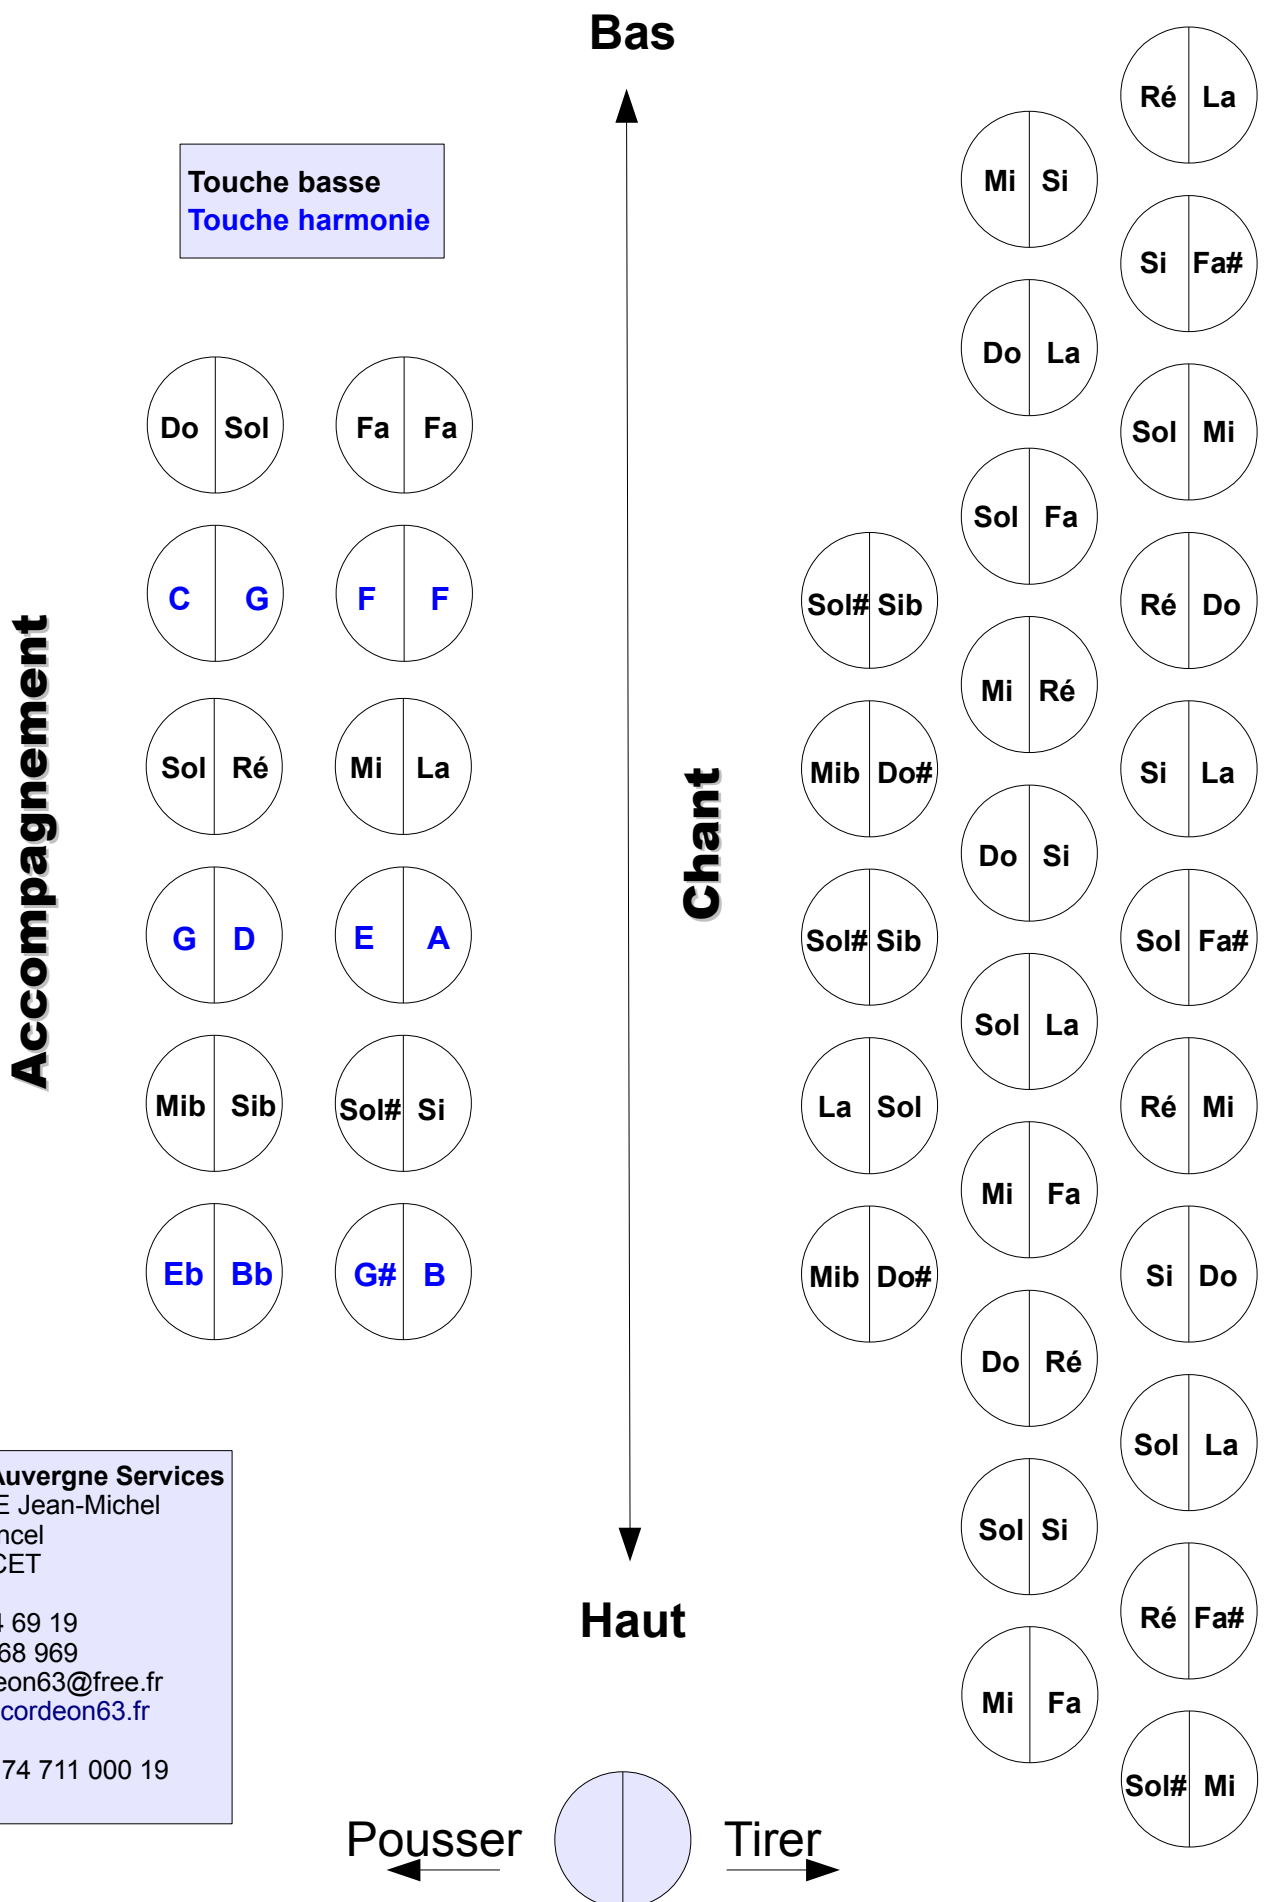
Bas

Touche basse
Touche harmonie

Accompagnement

Do Sol
Fa Fa
C G
F F
Sol Ré
Mi La
G D
E A
Mib Sib
Sol# Si
Eb Bb
G# B

Chant

Ré La
Mi Si
Si Fa#
Do La
Sol Mi
Sol Fa
Sol# Sib
Ré Do
Mi Ré
Mib Do#
Si La
Do Si
Sol# Sib
Sol Fa#
Sol La
La Sol
Ré Mi
Mi Fa
Mib Do#
Si Do
Do Ré
Sol La
Sol Si
Ré Fa#
Mi Fa
Sol# Mi

Haut

uvergne Services
E Jean-Michel
ncel
CET

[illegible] 69 19
68 969
eon63@free.fr
cordeon63.fr

74 711 000 19

Pousser
Tirer